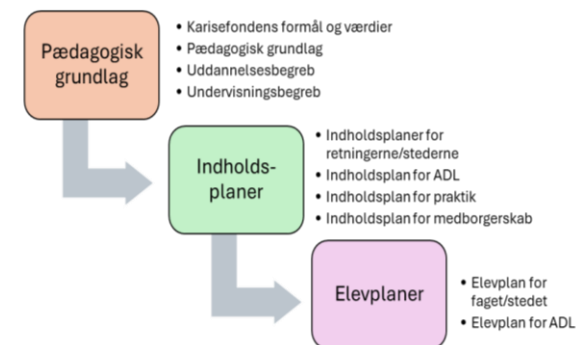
Pædagogisk grundlag

- Karisefondens formål og værdier
- Pædagogisk grundlag
- Uddannelsesbegreb
- Undervisningsbegreb

Indholds-planer

- Indholdsplaner for retningerne/stederne
- Indholdsplan for ADL
- Indholdsplan for praktik
- Indholdsplan for medborgerskab

Elevplaner

- Elevplan for faget/stedet
- Elevplan for ADL